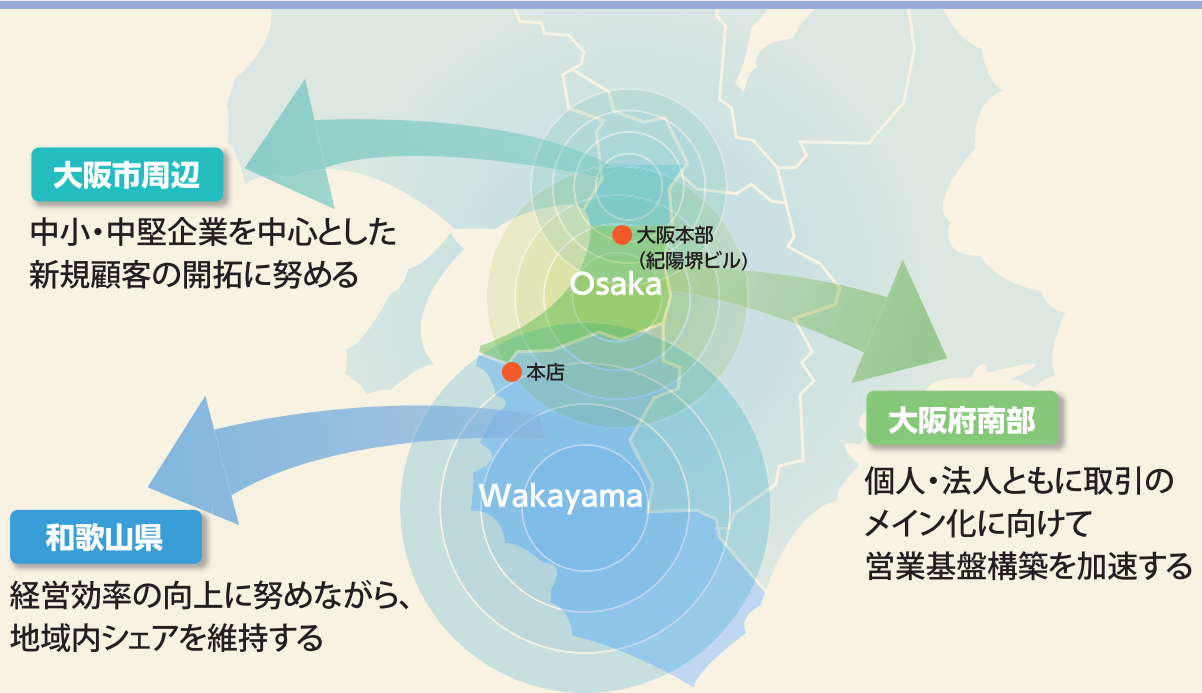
大阪市周辺

中小・中堅企業を中心とした新規顧客の開拓に努める

大阪本部
（紀陽堺ビル）

Osaka

本店

大阪府南部

個人・法人ともに取引のメイン化に向けて営業基盤構築を加速する

Wakayama

和歌山県

経営効率の向上に努めながら、地域内シェアを維持する